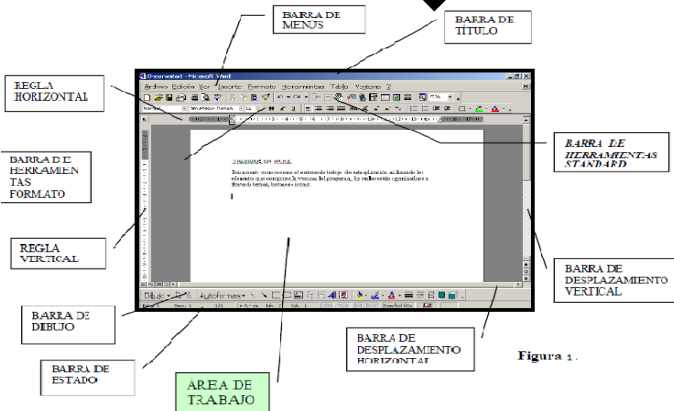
BARRA DE MENUS

BARRA DE TITULO

REGLA HORIZONTAL

Documento1 - Microsoft Word

Archivo Edición Ver Insertar Formato Herramientas Tabla Ventana ?

BARRA DE HERRAMIENTAS STANDARD

BARRA DE HERRAMIENTAS FORMATO

REGLA VERTICAL

BARRA DE DESPLAZAMIENTO VERTICAL

Dibujo Autoformas

BARRA DE DIBUJO

BARRA DE DESPLAZAMIENTO HORIZONTAL

Figura 1.

BARRA DE ESTADO

AREA DE TRABAJO